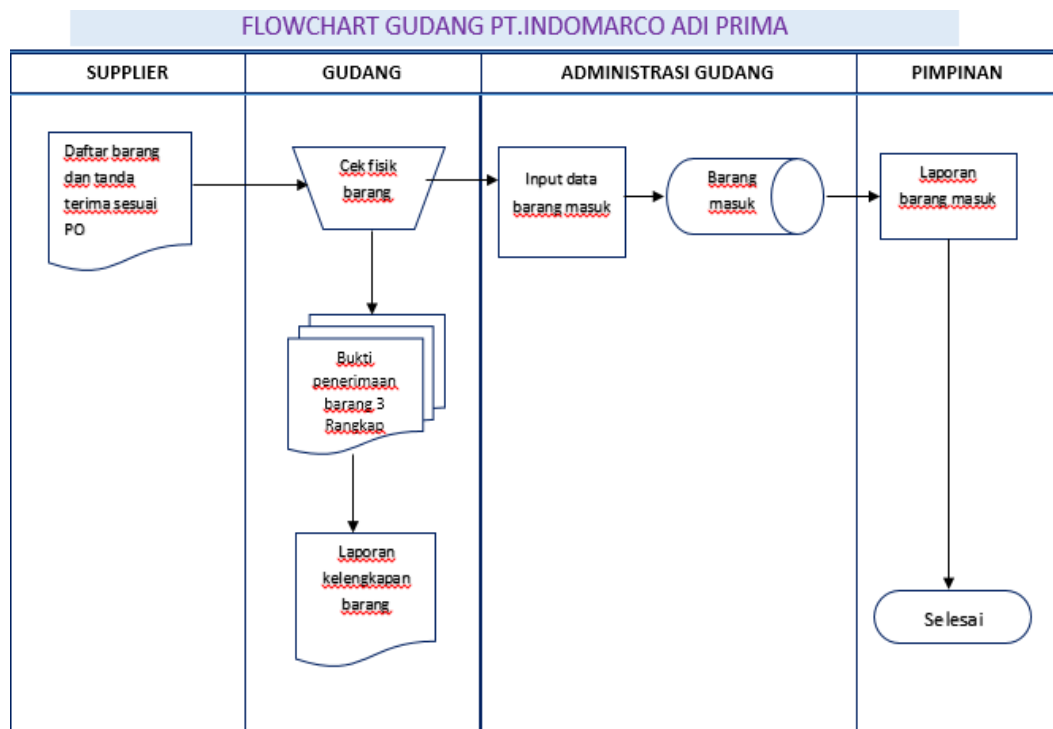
FLOWCHART GUDANG PT.INDOMARCO ADI PRIMA

| SUPPLIER | GUDANG | ADMINISTRASI GUDANG | PIMPINAN |
|---|---|---|---|

Daftar barang dan tanda terima sesuai PO

Cek fisik barang

Input data barang masuk

Barang masuk

Laporan barang masuk

Bukti penerimaan barang 3 Rangkap

Laporan kelengkapan barang

Selesai